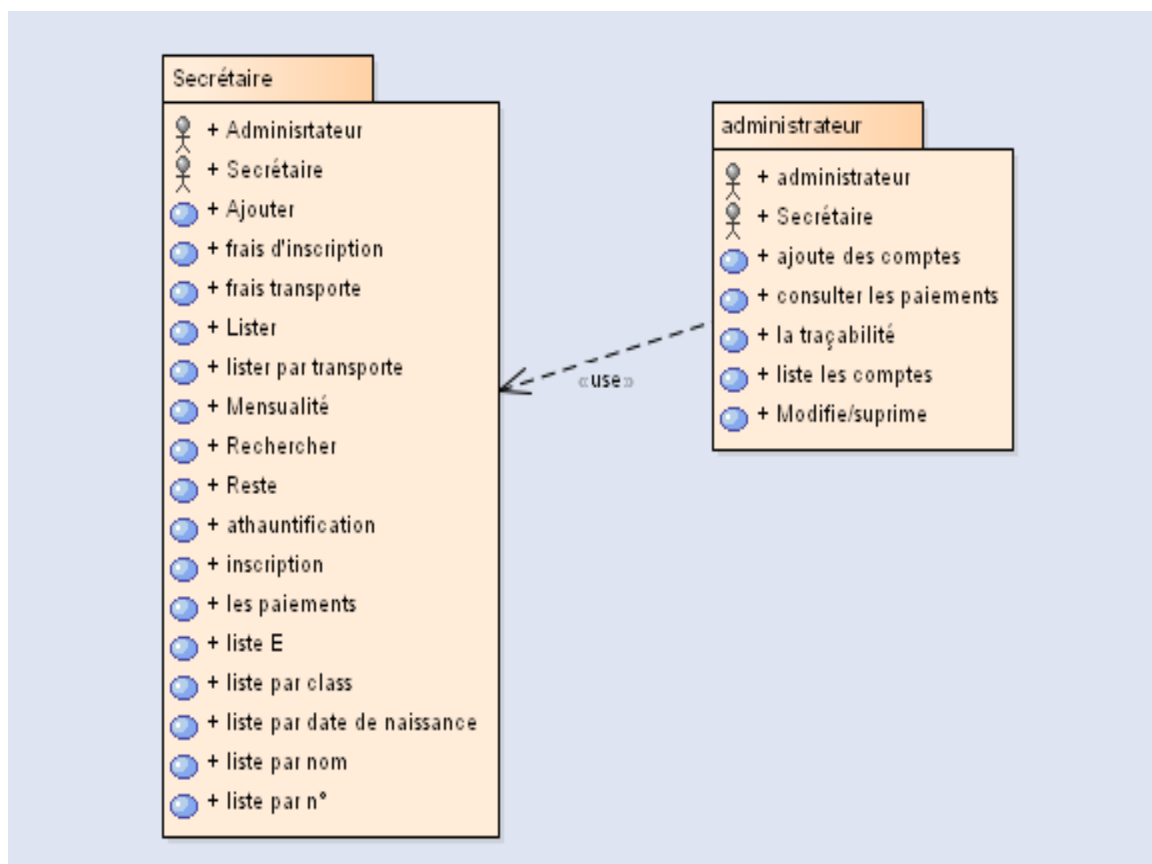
Secrétaire

+ Administrateur
+ Secrétaire
+ Ajouter
+ frais d'inscription
+ frais transporte
+ Lister
+ lister par transporte
+ Mensualité
+ Rechercher
+ Reste
+ athauntification
+ inscription
+ les paiements
+ liste E
+ liste par class
+ liste par date de naissance
+ liste par nom
+ liste par n°

«use»

administrateur

+ administrateur
+ Secrétaire
+ ajoute des comptes
+ consulter les paiements
+ la traçabilité
+ liste les comptes
+ Modifie/suprime